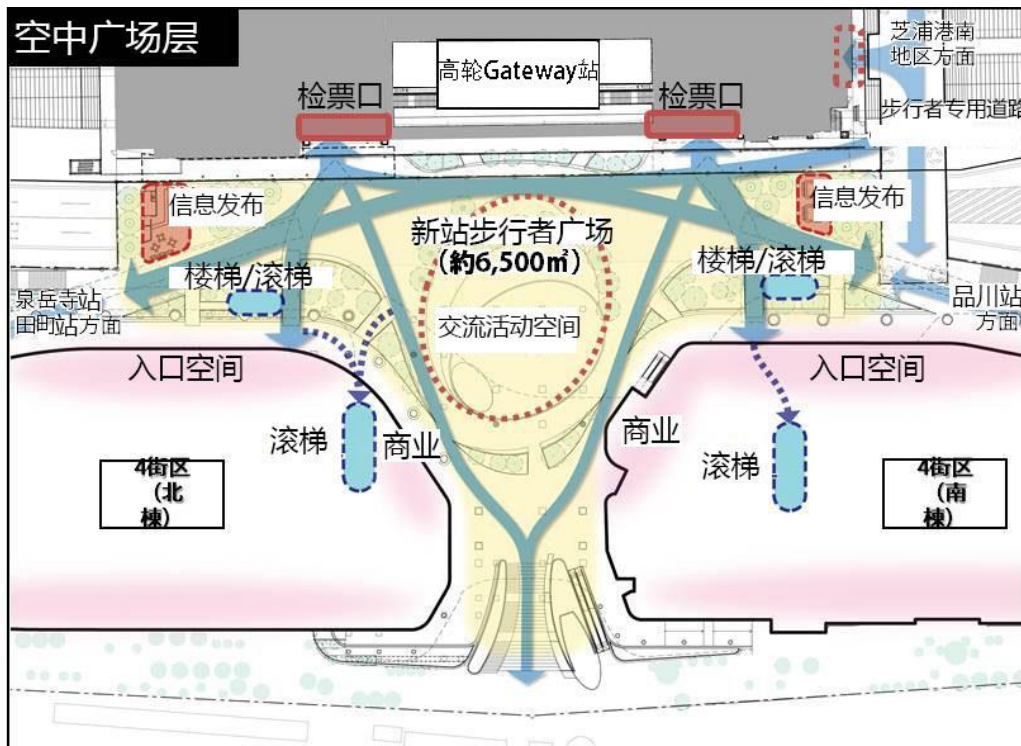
空中广场层

高轮Gateway站

检票口

检票口

芝浦港南地区方面

步行者专用道路

信息发布

信息发布

新站步行者广场
（約6,500㎡）

楼梯/滚梯

楼梯/滚梯

泉岳寺站
田町站方面

品川站方面

交流活动空间

入口空间

入口空间

滚梯

商业

商业

滚梯

4街区
（北栋）

4街区
（南栋）